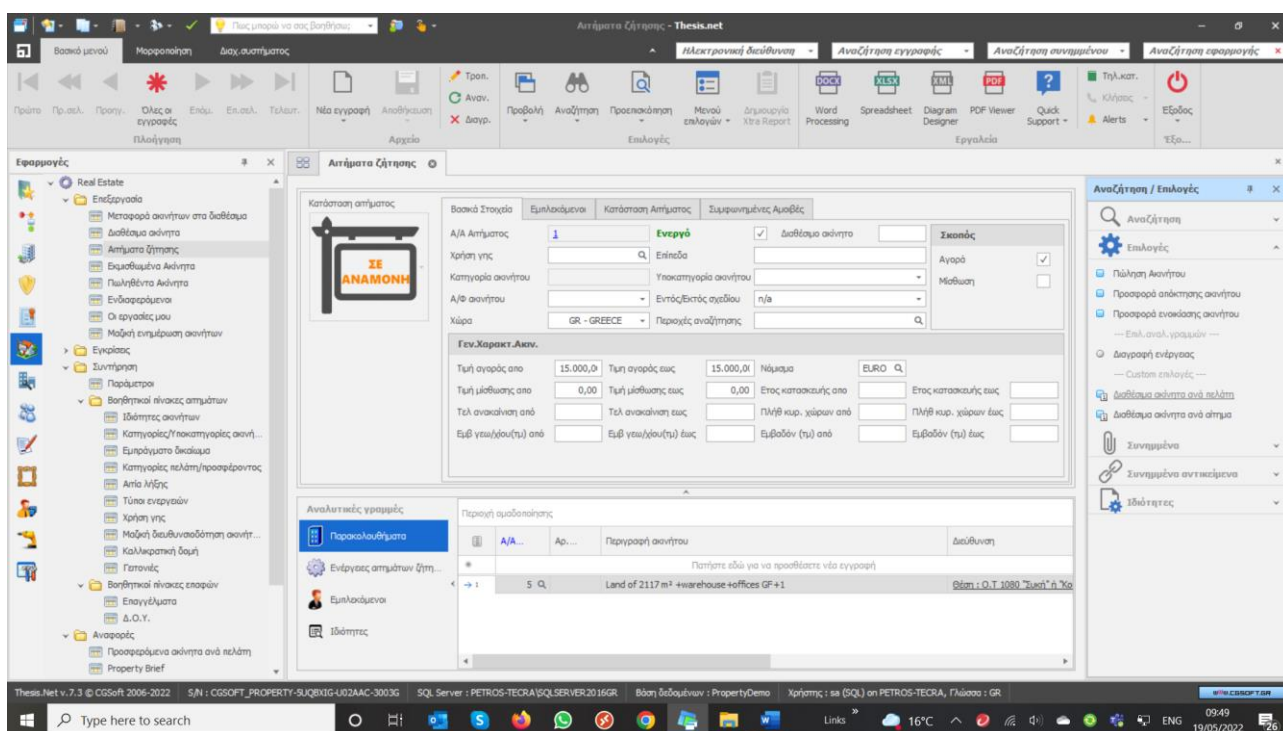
Πως μπορώ να σας βοηθήσω; Αιτήματα ζήτησης - Thesis.net

Βασικό μενού Μορφοποίηση Διαχ.συστήματος

Ηλεκτρονική διεύθυνση Αναζήτηση εγγραφής Αναζήτηση συνημμένου Αναζήτηση εφαρμογής

Πρώτο Πρ.σελ. Προηγ. Όλες οι εγγραφές Επόμ. Επ.σελ. Τελευτ. Νέα εγγραφή Αποθήκευση Τροπ. Αναν. Διαγρ. Προβολή Αναζήτηση Προεπισκόπηση Μενού επιλογών Δημιουργία Xtra Report Word Processing Spreadsheet Diagram Designer PDF Viewer Quick Support Τηλ.κατ. Κλήσεις Alerts Έξοδος

Πλοήγηση Αρχείο Επιλογές Εργαλεία Έξο...

Εφαρμογές

Real Estate
Επεξεργασία
Μεταφορά ακινήτων στα διαθέσιμα
Διαθέσιμα ακίνητα
Αιτήματα ζήτησης
Εκμισθωμένα Ακίνητα
Πωλληθέντα Ακίνητα
Ενδιαφερόμενοι
Οι εργασίες μου
Μαζική ενημέρωση ακινήτων
Εγκρίσεις
Συντήρηση
Παράμετροι
Βοηθητικοί πίνακες αιτημάτων
Ιδιότητες ακινήτων
Κατηγορίες/Υποκατηγορίες ακινή...
Εμπράγματο δικαίωμα
Κατηγορίες πελάτη/προσφέροντος
Αιτία λήξης
Τύποι ενεργειών
Χρήση γης
Μαζική διευθυνσιοδότηση ακινήτ...
Καλλικρατική δομή
Γειτονιές
Βοηθητικοί πίνακες επαφών
Επαγγέλματα
Δ.Ο.Υ.
Αναφορές
Προσφερόμενα ακίνητα ανά πελάτη
Property Brief

Αιτήματα ζήτησης

Κατάσταση αιτήματος

ΣΕ ΑΝΑΜΟΝΗ

Βασικά Στοιχεία | Εμπλεκόμενοι | Κατάσταση Αιτήματος | Συμφωνημένες Αμοιβές

| | | | | | |
|---|---|---|---|---|---|
| Α/Α Αιτήματος | 1 | Ενεργό | ✓ Διαθέσιμο ακίνητο | | Σκοπός |
| Χρήση γης | | Επίπεδα | | | Αγορά ✓ |
| Κατηγορία ακινήτου | | Υποκατηγορία ακινήτου | | | Μίσθωση |
| Α/Φ ακινήτου | | Εντός/Εκτός σχεδίου | n/a | | |
| Χώρα | GR - GREECE | Περιοχές αναζήτησης | | | |

Γεν.Χαρακτ.Ακιν.

| | | | | | | | |
|---|---|---|---|---|---|---|---|
| Τιμή αγοράς απο | 15.000,0 | Τιμή αγοράς εως | 15.000,0 | Νόμισμα | EURO | | |
| Τιμή μίσθωσης απο | 0,00 | Τιμή μίσθωσης εως | 0,00 | Ετος κατασκευής απο | | Ετος κατασκευής εως | |
| Τελ ανακαίνιση από | | Τελ ανακαίνιση εως | | Πλήθ κυρ. χώρων από | | Πλήθ κυρ. χώρων έως | |
| Εμβ γεω/χίου(τμ) από | | Εμβ γεω/χίου(τμ) έως | | Εμβαδόν (τμ) από | | Εμβαδόν (τμ) έως | |

Αναλυτικές γραμμές
Παρακολουθήματα
Ενέργειες αιτημάτων ζήτ...
Εμπλεκόμενοι
Ιδιότητες

Περιοχή ομαδοποίησης

| Α/Α... | Αρ... | Περιγραφή ακινήτου | Διεύθυνση |
|---|---|---|---|
| | | Πατήστε εδώ για να προσθέσετε νέα εγγραφή | |
| 1 | 5 | Land of 2117 m² +warehouse+offices GF+1 | Θέση : Ο.Τ 1080 "Συκή" ή "Κο |

Αναζήτηση / Επιλογές
Αναζήτηση
Επιλογές
Πώληση Ακινήτου
Προσφορά απόκτησης ακινήτου
Προσφορά ενοικίασης ακινήτου
--- Επιλ.αναλ.γραμμών ---
Διαγραφή ενέργειας
--- Custom επιλογές ---
Διαθέσιμα ακίνητα ανά πελάτη
Διαθέσιμα ακίνητα ανά αίτημα
Συνημμένα
Συνημμένα αντικείμενα
Ιδιότητες

Thesis.Net v.7.3 © CGSoft 2006-2022 | S/N : CGSOFT_PROPERTY-5UQBXIG-U02AAC-3003G | SQL Server : PETROS-TECRA\SQLSERVER2016GR | Βάση δεδομένων : PropertyDemo | Χρήστης : sa (SQL) on PETROS-TECRA, Γλώσσα : GR www.CGSOFT.GR

Type here to search Links 16°C ENG 09:49 19/05/2022 26